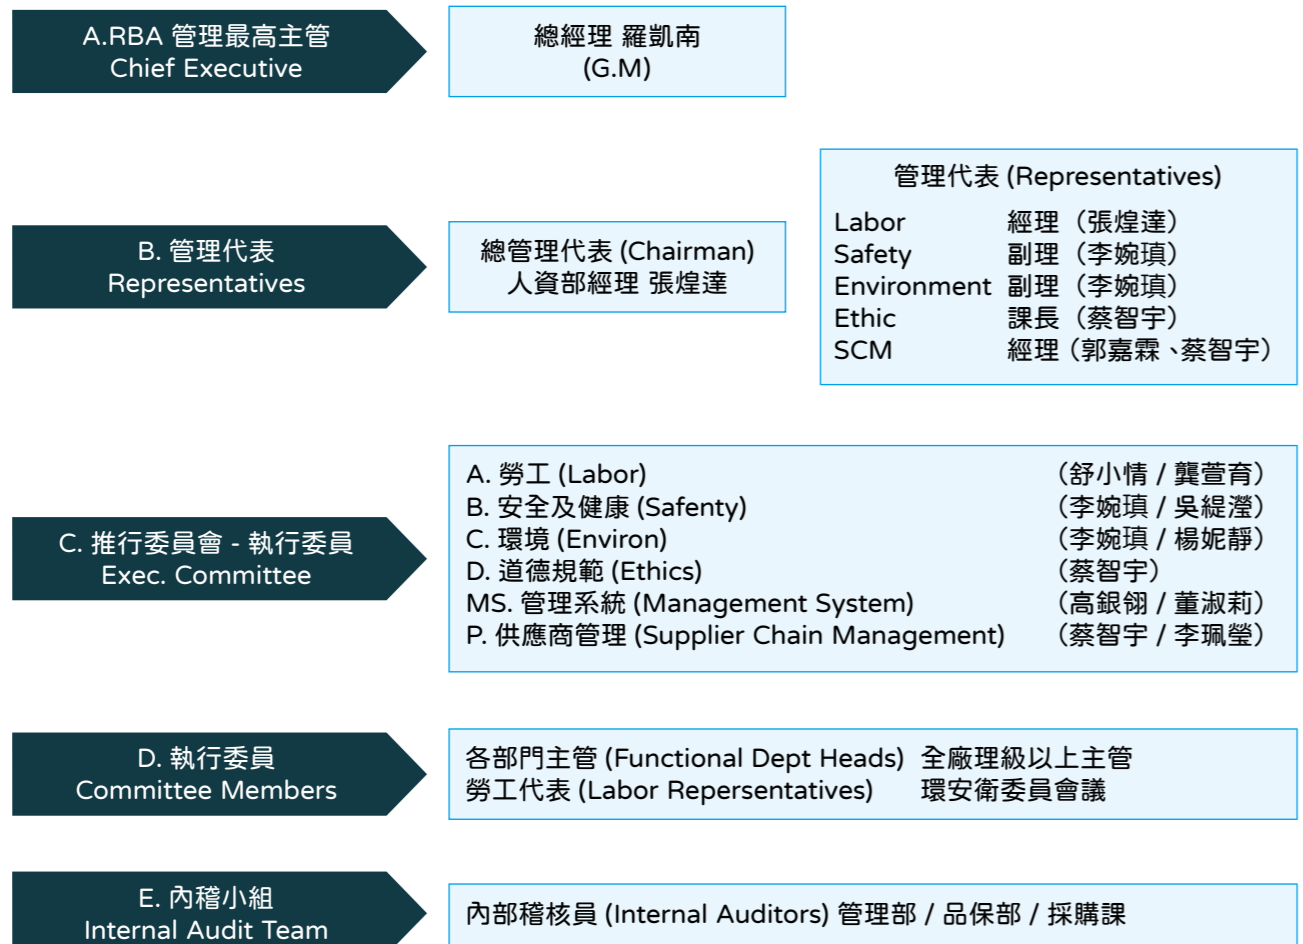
A.RBA 管理最高主管
Chief Executive

總經理 羅凱南
(G.M)

管理代表 (Representatives)

| Labor | 經理（張煌達） |
|---|---|
| Safety | 副理（李婉瑱） |
| Environment | 副理（李婉瑱） |
| Ethic | 課長（蔡智宇） |
| SCM | 經理（郭嘉霖 、蔡智宇） |

B. 管理代表
Representatives

總管理代表 (Chairman)
人資部經理 張煌達

C. 推行委員會 - 執行委員
Exec. Committee

| A. 勞工 (Labor) | （舒小情 / 龔萱育） |
|---|---|
| B. 安全及健康 (Safenty) | （李婉瑱 / 吳緹瀅） |
| C. 環境 (Environ) | （李婉瑱 / 楊妮靜） |
| D. 道德規範 (Ethics) | （蔡智宇） |
| MS. 管理系統 (Management System) | （高銀翎 / 董淑莉） |
| P. 供應商管理 (Supplier Chain Management) | （蔡智宇 / 李珮瑩） |

D. 執行委員
Committee Members

各部門主管 (Functional Dept Heads) 全廠理級以上主管
勞工代表 (Labor Repersentatives) 環安衛委員會議

E. 內稽小組
Internal Audit Team

內部稽核員 (Internal Auditors) 管理部 / 品保部 / 採購課